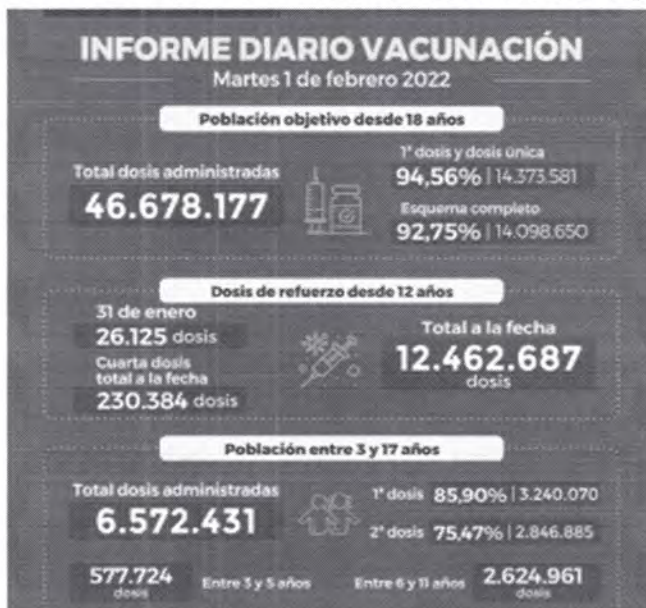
INFORME DIARIO VACUNACIÓN
Martes 1 de febrero 2022

Población objetivo desde 18 años

Total dosis administradas
46.678.177

1ª dosis y dosis única
94,56% | 14.373.581

Esquema completo
92,75% | 14.098.650

Dosis de refuerzo desde 12 años

31 de enero
26.125 dosis

Cuarta dosis total a la fecha
230.384 dosis

Total a la fecha
12.462.687
dosis

Población entre 3 y 17 años

Total dosis administradas
6.572.431

1ª dosis 85,90% | 3.240.070

2ª dosis 75,47% | 2.846.885

577.724
dosis
Entre 3 y 5 años

Entre 6 y 11 años
2.624.961
dosis